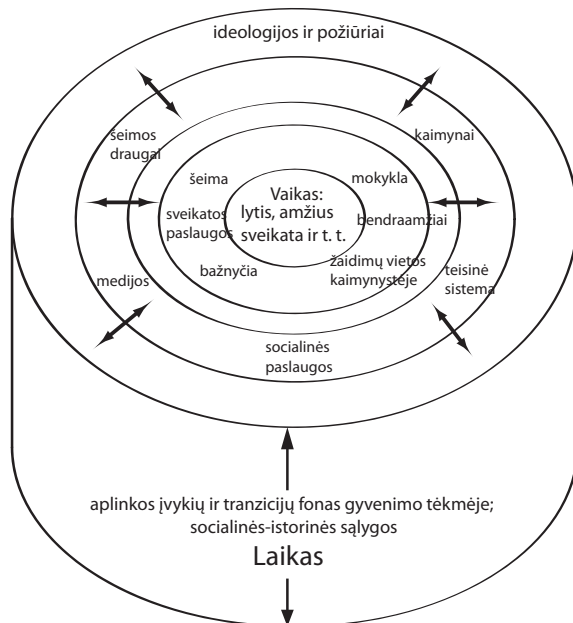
ideologijos ir požiūriai

šeimos draugai

kaimynai

šeima

mokykla

Vaikas: lytis, amžius sveikata ir t. t.

sveikatos paslaugos

bendraamžiai

medijos

bažnyčia

žaidimų vietos kaimynystėje

teisinė sistema

socialinės paslaugos

aplinkos įvykių ir tranzicijų fonas gyvenimo tėkmėje; socialinės-istorinės sąlygos

Laikas